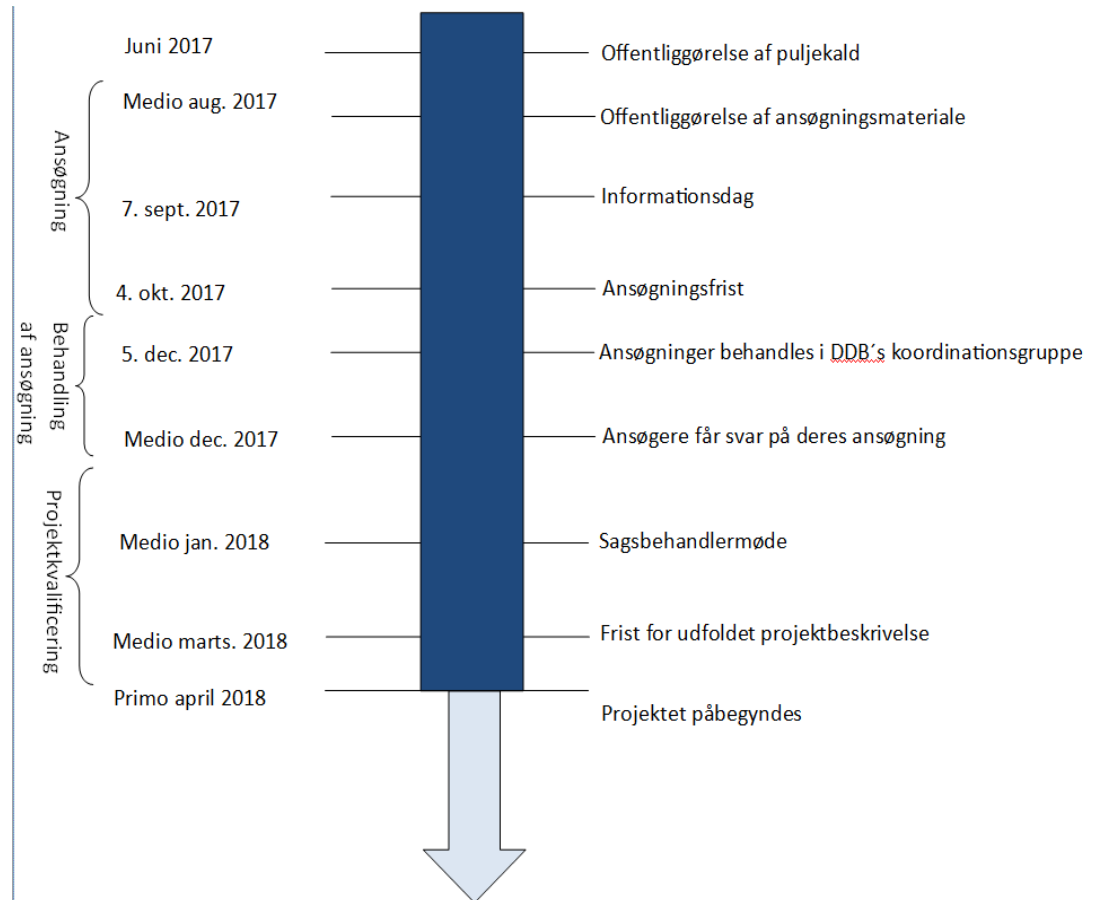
Juni 2017
Offentliggørelse af puljekald

Ansøgning

Medio aug. 2017
Offentliggørelse af ansøgningsmateriale

7. sept. 2017
Informationsdag

4. okt. 2017
Ansøgningsfrist

Behandling af ansøgning

5. dec. 2017
Ansøgninger behandles i DDB´s koordinationsgruppe

Medio dec. 2017
Ansøgere får svar på deres ansøgning

Projektkvalificering

Medio jan. 2018
Sagsbehandlermøde

Medio marts. 2018
Frist for udfoldet projektbeskrivelse

Primo april 2018
Projektet påbegyndes